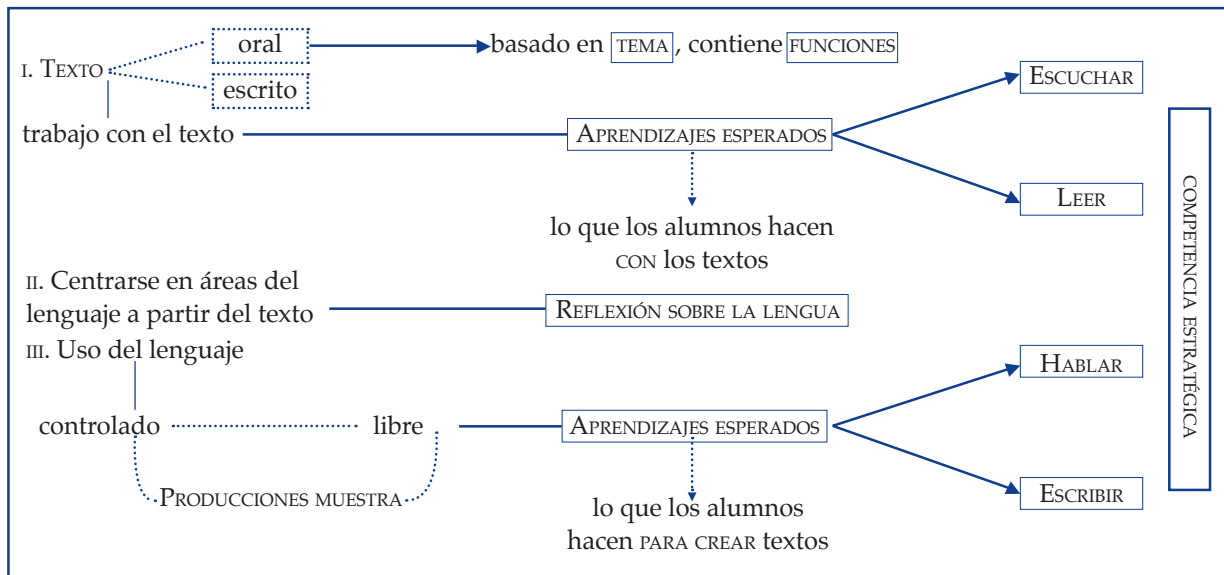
I. TEXTO

oral

escrito

basado en TEMA, contiene FUNCIONES

trabajo con el texto

APRENDIZAJES ESPERADOS

ESCUCHAR

LEER

lo que los alumnos hacen CON los textos

II. Centrarse en áreas del lenguaje a partir del texto

REFLEXIÓN SOBRE LA LENGUA

III. Uso del lenguaje

controlado

libre

PRODUCCIONES MUESTRA

APRENDIZAJES ESPERADOS

HABLAR

ESCRIBIR

lo que los alumnos hacen PARA CREAR textos

COMPETENCIA ESTRATÉGICA